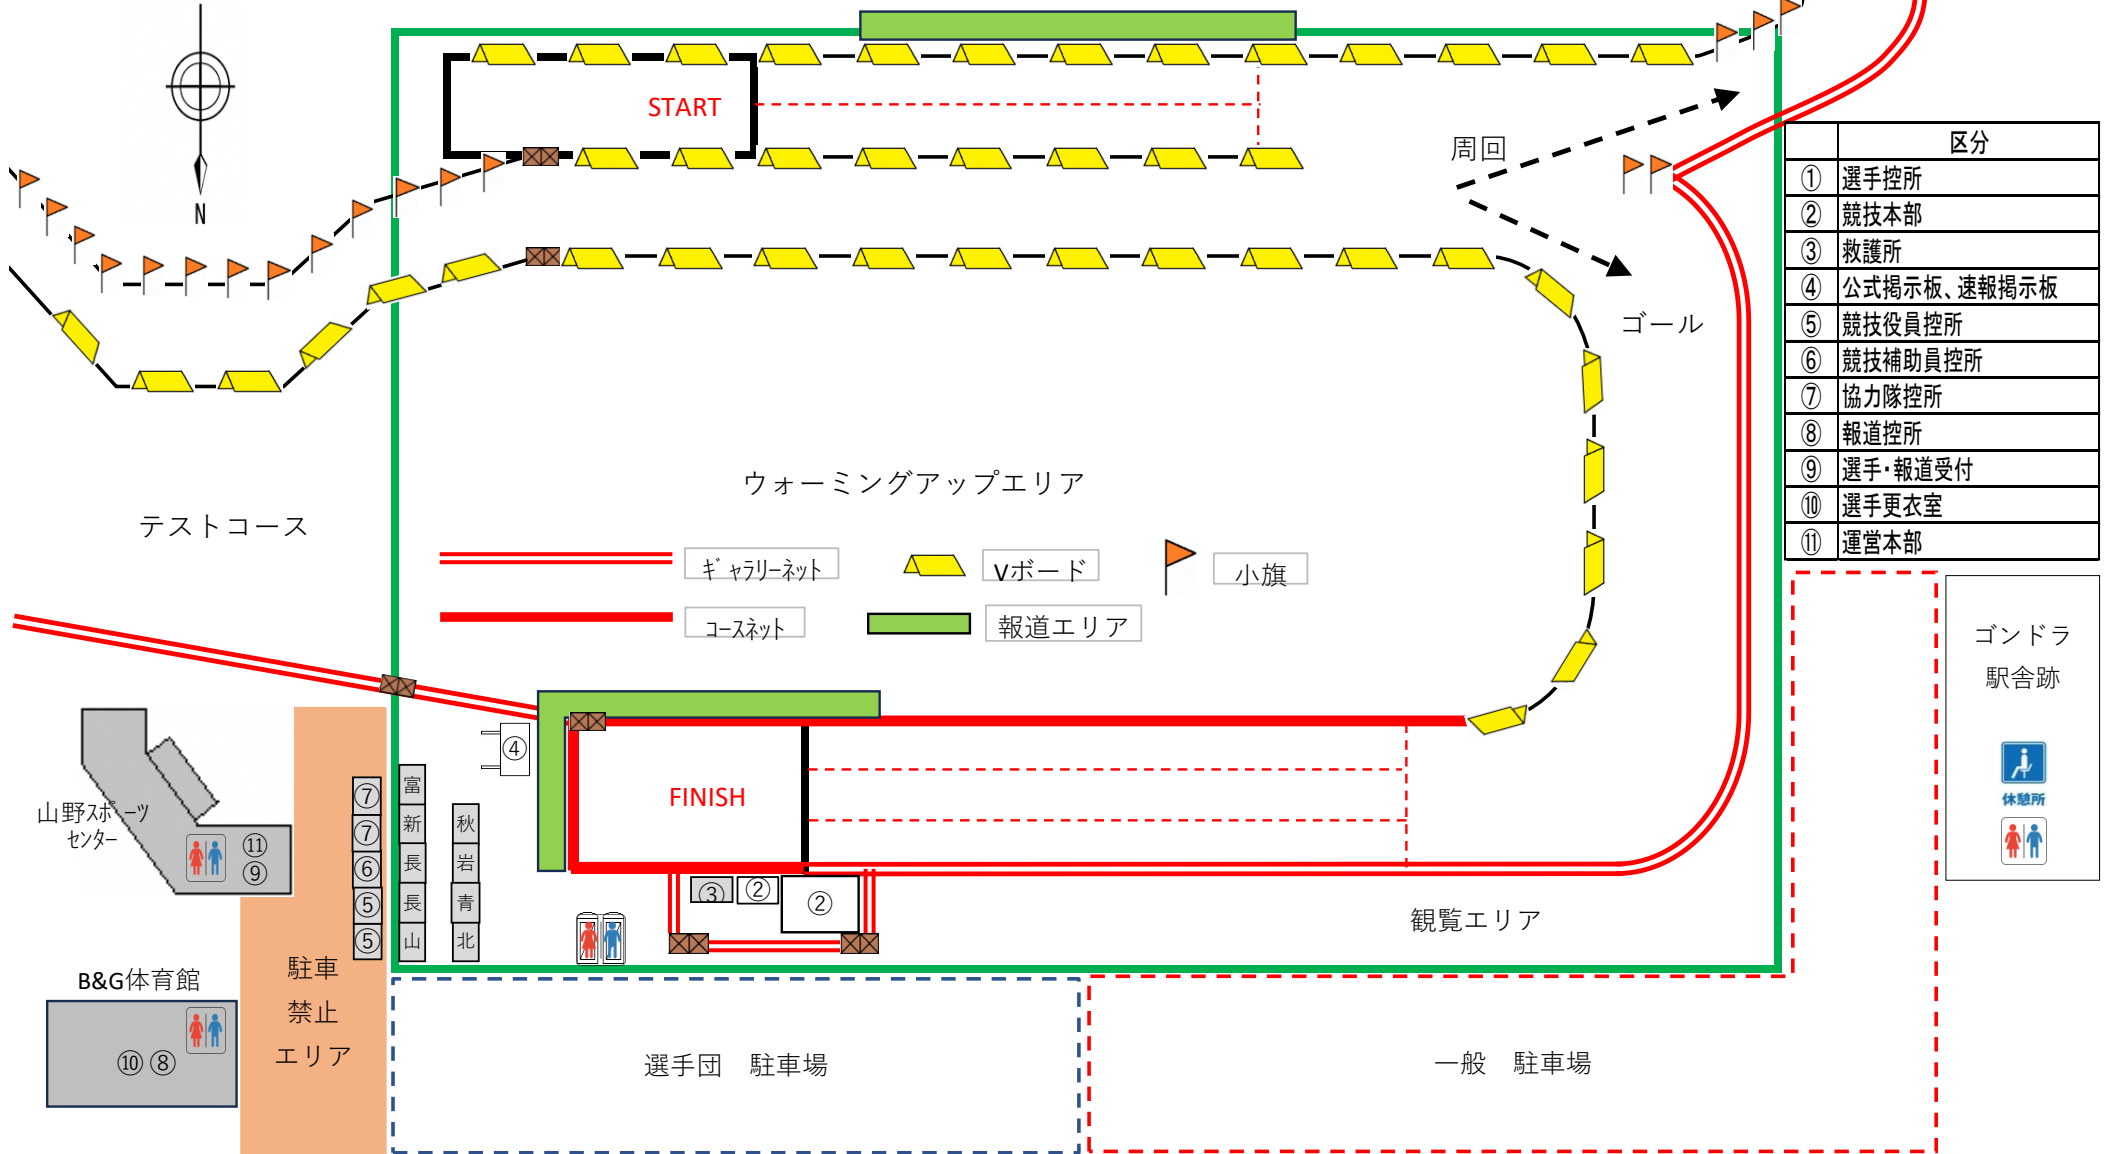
N

START

周回

ゴール

| | 区分 |
|---|---|
| ① | 選手控所 |
| ② | 競技本部 |
| ③ | 救護所 |
| ④ | 公式掲示板、速報掲示板 |
| ⑤ | 競技役員控所 |
| ⑥ | 競技補助員控所 |
| ⑦ | 協力隊控所 |
| ⑧ | 報道控所 |
| ⑨ | 選手・報道受付 |
| ⑩ | 選手更衣室 |
| ⑪ | 運営本部 |

ウォーミングアップエリア

テストコース

ギャラリーネット

Vボード

小旗

コースネット

報道エリア

ゴンドラ
駅舎跡

休憩所

④

FINISH

山野スポーツセンター

⑪
⑨

⑦
⑦
⑥
⑤
⑤

富
新
長
長
山

秋
岩
青
北

③ ② ②

観覧エリア

B&G体育館

⑩ ⑧

駐車
禁止
エリア

選手団　駐車場

一般　駐車場